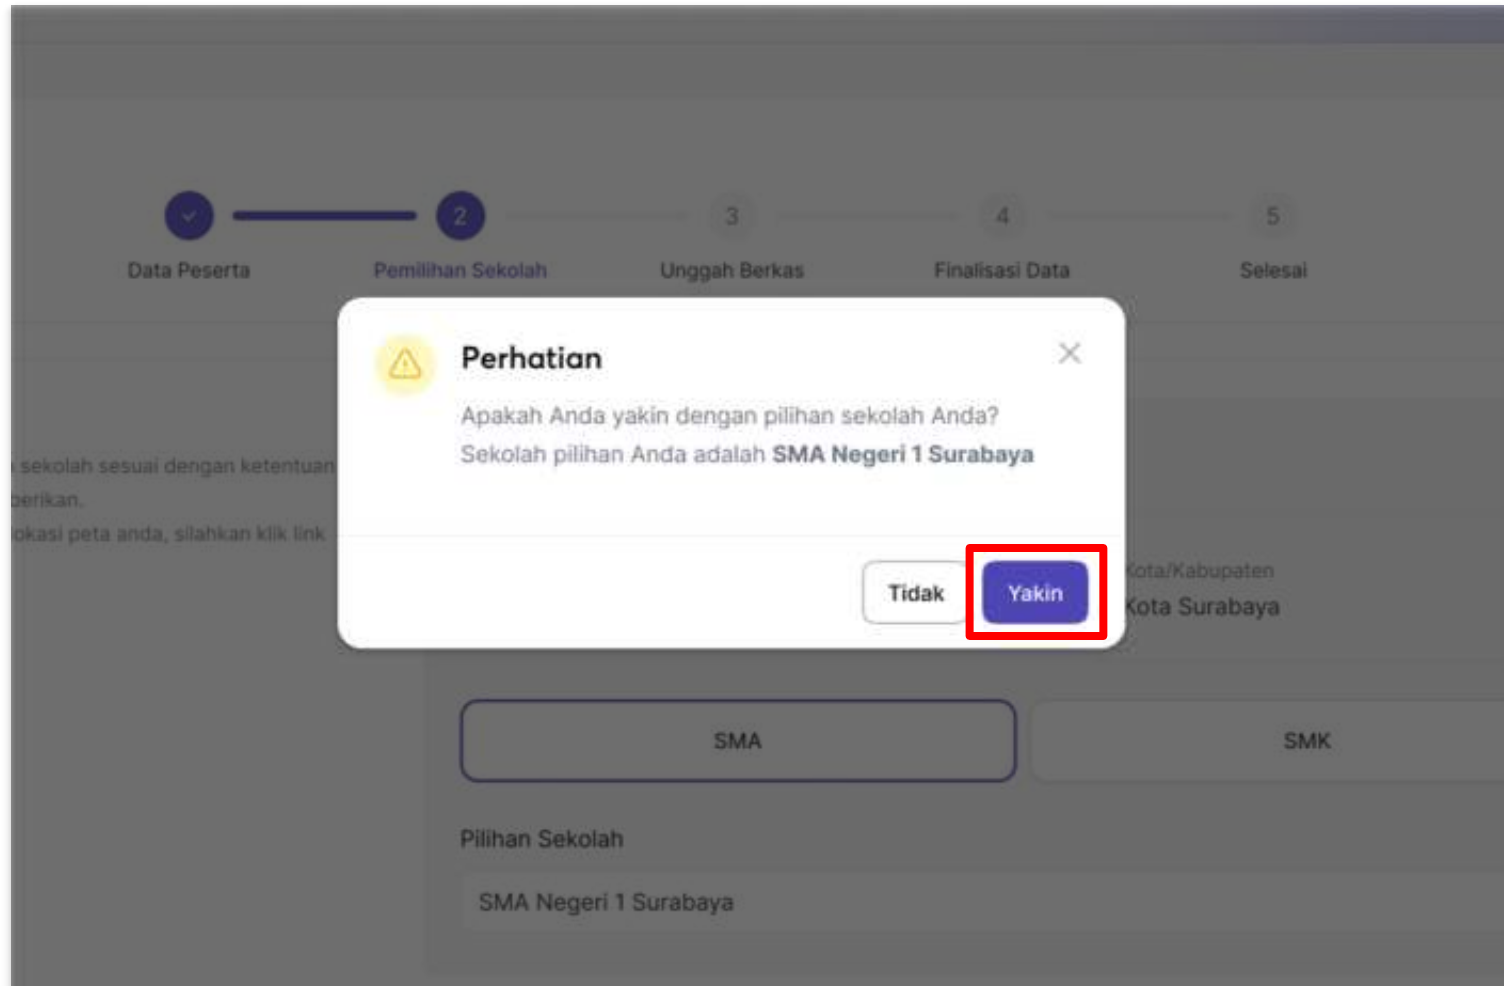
2 3 4 5

Data Peserta Pemilihan Sekolah Unggah Berkas Finalisasi Data Selesai

Perhatian

Apakah Anda yakin dengan pilihan sekolah Anda?
Sekolah pilihan Anda adalah **SMA Negeri 1 Surabaya**

Tidak Yakin

sekolah sesuai dengan ketentuan
berikan.
okasi peta anda, silahkan klik link

Kota/Kabupaten
Kota Surabaya

SMA SMK

Pilihan Sekolah

SMA Negeri 1 Surabaya